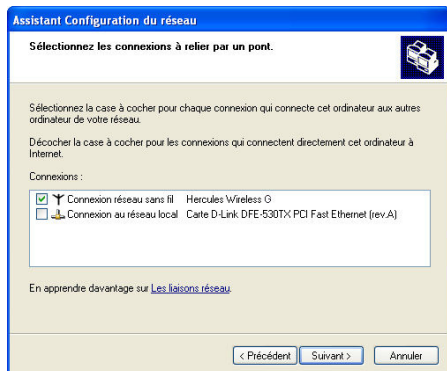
Assistant Configuration du réseau

Sélectionnez les connexions à relier par un pont.

Sélectionnez la case à cocher pour chaque connexion qui connecte cet ordinateur aux autres ordinateur de votre réseau.

Décocher la case à cocher pour les connexions qui connectent directement cet ordinateur à Internet.

Connexions :

| | | |
|---|---|---|
| ☑ | Connexion réseau sans fil | Hercules Wireless G |
| ☐ | Connexion au réseau local | Carte D-Link DFE-530TX PCI Fast Ethernet (rev.A) |

En apprendre davantage sur Les liaisons réseau.

< Précédent Suivant > Annuler